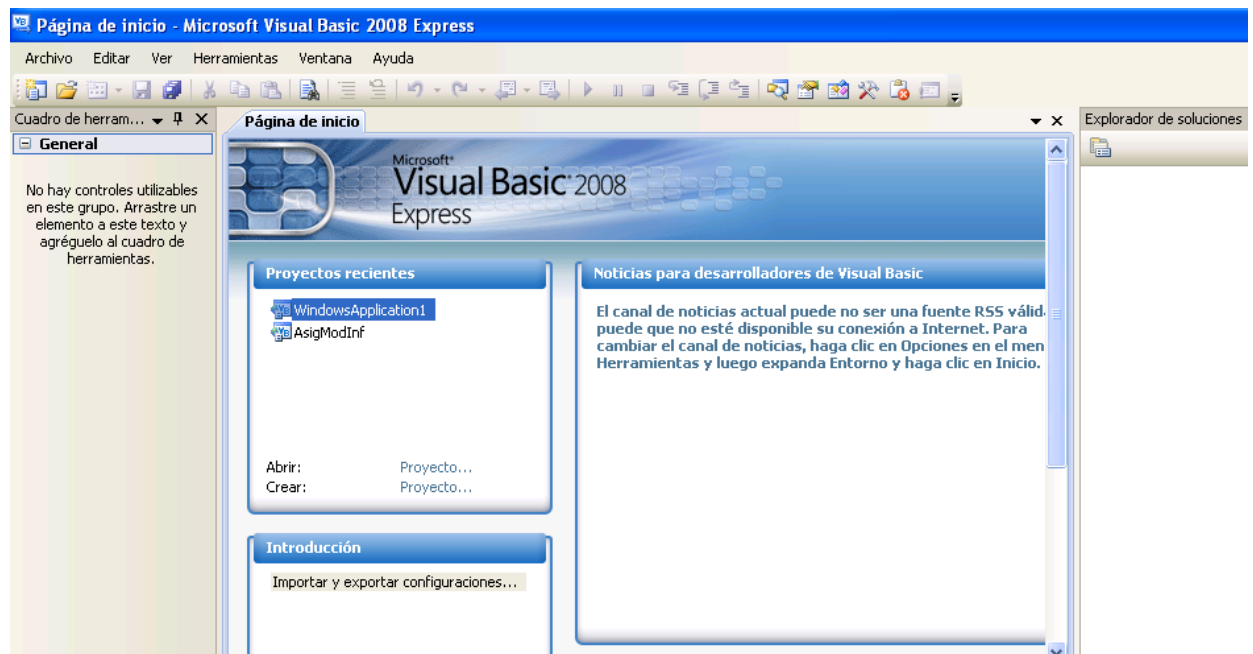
Página de inicio - Microsoft Visual Basic 2008 Express

Archivo Editar Ver Herramientas Ventana Ayuda

Cuadro de herram...

General

No hay controles utilizables en este grupo. Arrastre un elemento a este texto y agréguelo al cuadro de herramientas.

Página de inicio

Microsoft® Visual Basic® 2008 Express

Proyectos recientes

WindowsApplication1
AsigModInf

Abrir: Proyecto...
Crear: Proyecto...

Introducción

Importar y exportar configuraciones...

Noticias para desarrolladores de Visual Basic

El canal de noticias actual puede no ser una fuente RSS válid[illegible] puede que no esté disponible su conexión a Internet. Para cambiar el canal de noticias, haga clic en Opciones en el men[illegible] Herramientas y luego expanda Entorno y haga clic en Inicio.

Explorador de soluciones